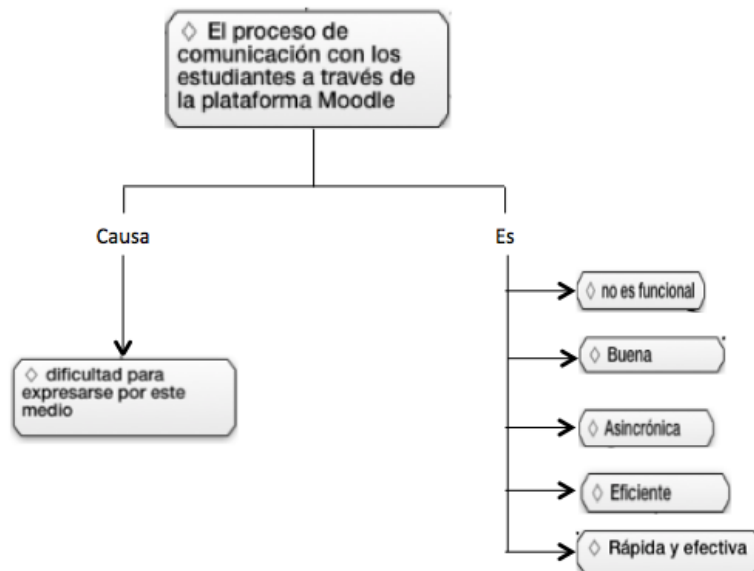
◇ El proceso de comunicación con los estudiantes a través de la plataforma Moodle

Causa

◇ dificultad para expresarse por este medio

Es

◇ no es funcional

◇ Buena

◇ Asincrónica

◇ Eficiente

◇ Rápida y efectiva